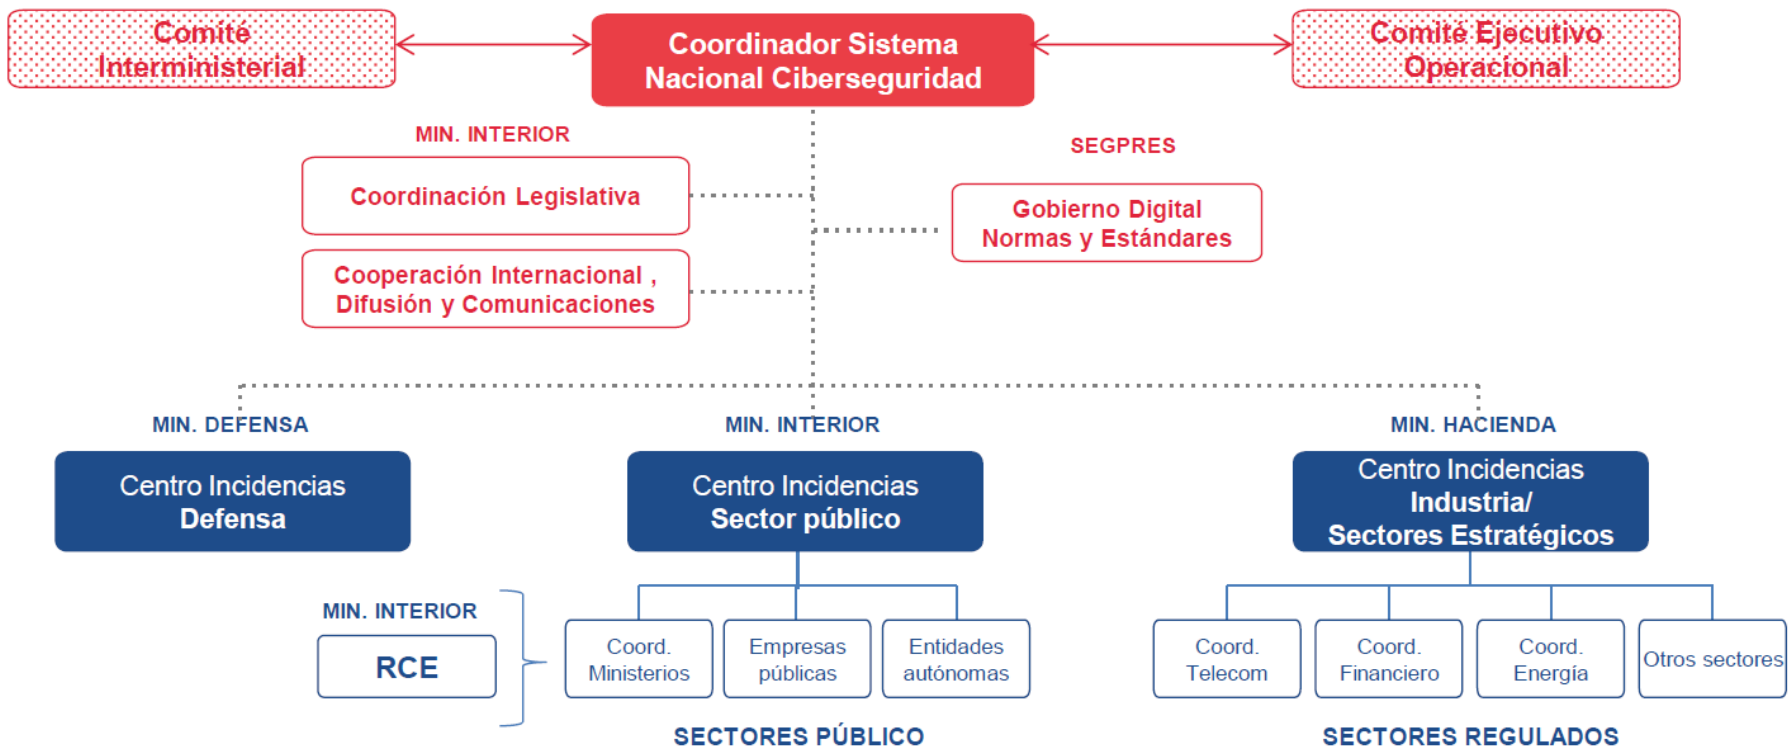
Comité Interministerial

Coordinador Sistema Nacional Ciberseguridad

Comité Ejecutivo Operacional

MIN. INTERIOR

Coordinación Legislativa

Cooperación Internacional , Difusión y Comunicaciones

SEGPRES

Gobierno Digital Normas y Estándares

MIN. DEFENSA

Centro Incidencias Defensa

MIN. INTERIOR

Centro Incidencias Sector público

MIN. HACIENDA

Centro Incidencias Industria/ Sectores Estratégicos

MIN. INTERIOR

RCE

Coord. Ministerios

Empresas públicas

Entidades autónomas

Coord. Telecom

Coord. Financiero

Coord. Energía

Otros sectores

SECTORES PÚBLICO

SECTORES REGULADOS